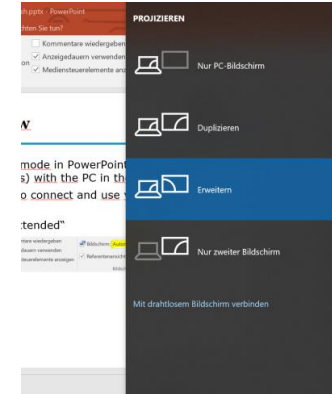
sch.pptx - PowerPoint
hten Sie tun?
Kommentare wiedergeben
on
Anzeigedauern verwenden
Mediensteuerelemente anz

w

mode in PowerPoint
s) with the PC in th
o connect and use

tended"

tare wiedergeben
dauern verwenden
teuerelemente anzeigen
Bildschirm: Autom
Referentenansicht
Bildsch

PROJIZIEREN

Nur PC-Bildschirm

Duplizieren

Erweitern

Nur zweiter Bildschirm

Mit drahtlosem Bildschirm verbinden